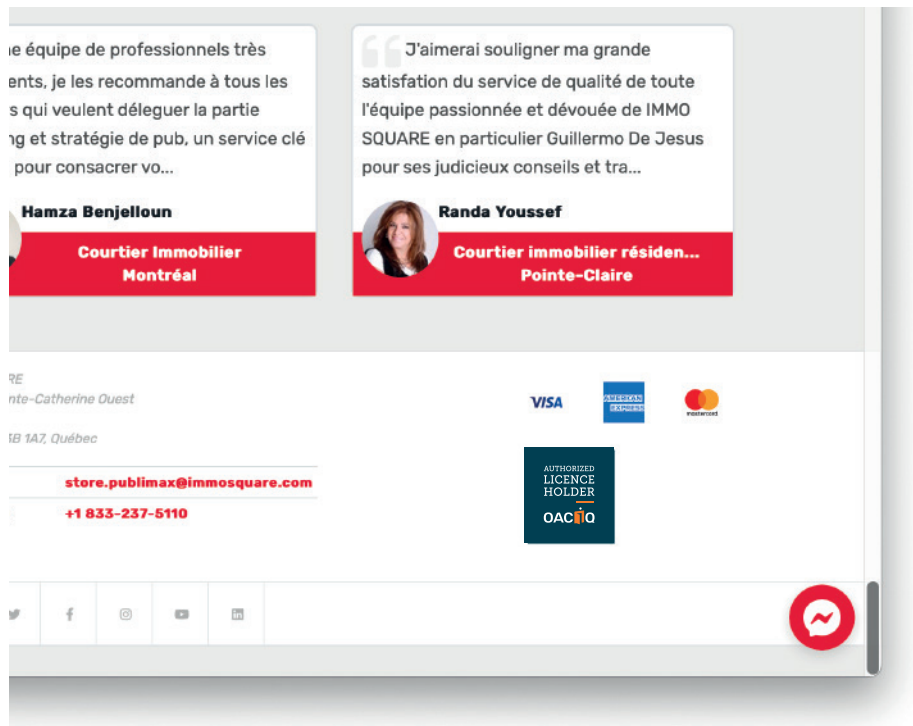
ne équipe de professionnels très ents, je les recommande à tous les s qui veulent déleguer la partie ng et stratégie de pub, un service clé pour consacrer vo...

Hamza Benjelloun

Courtier Immobilier
Montréal

J'aimerai souligner ma grande satisfation du service de qualité de toute l'équipe passionnée et dévouée de IMMO SQUARE en particulier Guillermo De Jesus pour ses judicieux conseils et tra...

Randa Youssef

Courtier immobilier résiden...
Pointe-Claire

RE
nte-Catherine Ouest

3B 1A7, Québec

store.publimax@immosquare.com

+1 833-237-5110

VISA

AMERICAN EXPRESS

mastercard

AUTHORIZED
LICENCE
HOLDER
OACIQ